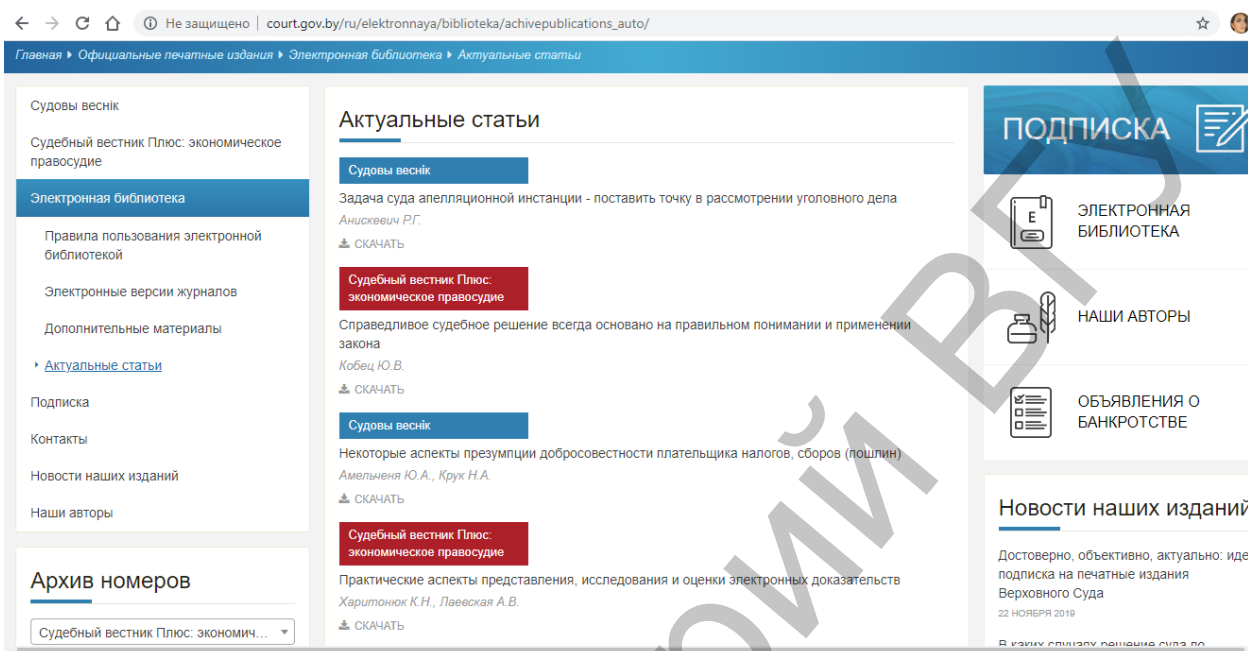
Не защищено | court.gov.by/ru/elektronnaya/biblioteka/achivepublications_auto/

Главная ▸ Официальные печатные издания ▸ Электронная библиотека ▸ Актуальные статьи

Судовы веснік
Судебный вестник Плюс: экономическое правосудие
Электронная библиотека
Правила пользования электронной библиотекой
Электронные версии журналов
Дополнительные материалы
Актуальные статьи
Подписка
Контакты
Новости наших изданий
Наши авторы

Архив номеров

Судебный вестник Плюс: экономич...

Актуальные статьи

Судовы веснік
Задача суда апелляционной инстанции - поставить точку в рассмотрении уголовного дела
Анискевич Р.Г.
СКАЧАТЬ

Судебный вестник Плюс: экономическое правосудие
Справедливое судебное решение всегда основано на правильном понимании и применении закона
Кобец Ю.В.
СКАЧАТЬ

Судовы веснік
Некоторые аспекты презумпции добросовестности плательщика налогов, сборов (пошлин)
Амельченя Ю.А., Крук Н.А.
СКАЧАТЬ

Судебный вестник Плюс: экономическое правосудие
Практические аспекты представления, исследования и оценки электронных доказательств
Харитонюк К.Н., Лаевская А.В.
СКАЧАТЬ

ПОДПИСКА

E
ЭЛЕКТРОННАЯ БИБЛИОТЕКА

НАШИ АВТОРЫ

ОБЪЯВЛЕНИЯ О БАНКРОТСТВЕ

Новости наших изданий

Достоверно, объективно, актуально: иде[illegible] подписка на печатные издания Верховного Суда
22 НОЯБРЯ 2019

В каких случаях решение суда по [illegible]

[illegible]ОЙ ВГУ